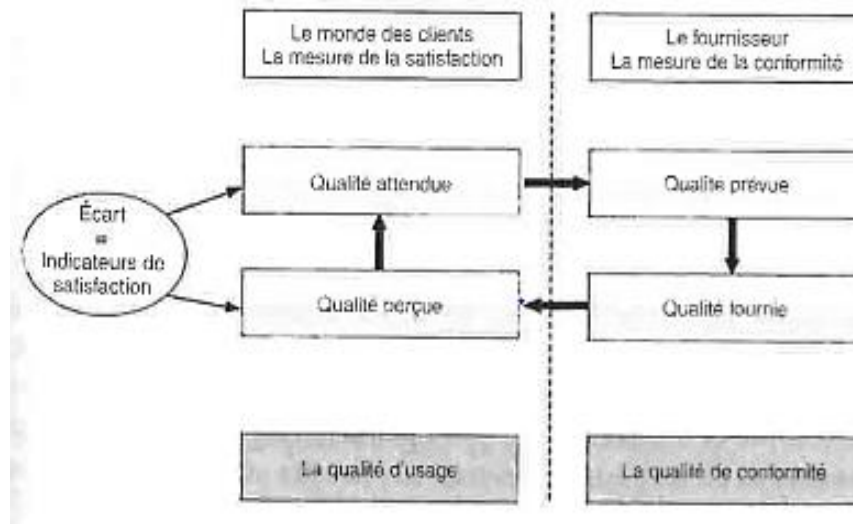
Le monde des clients
La mesure de la satisfaction

Le fournisseur
La mesure de la conformité

Écart
=
Indicateurs de
satisfaction

Qualité attendue

Qualité prévue

Qualité perçue

Qualité fournie

La qualité d'usage

La qualité de conformité